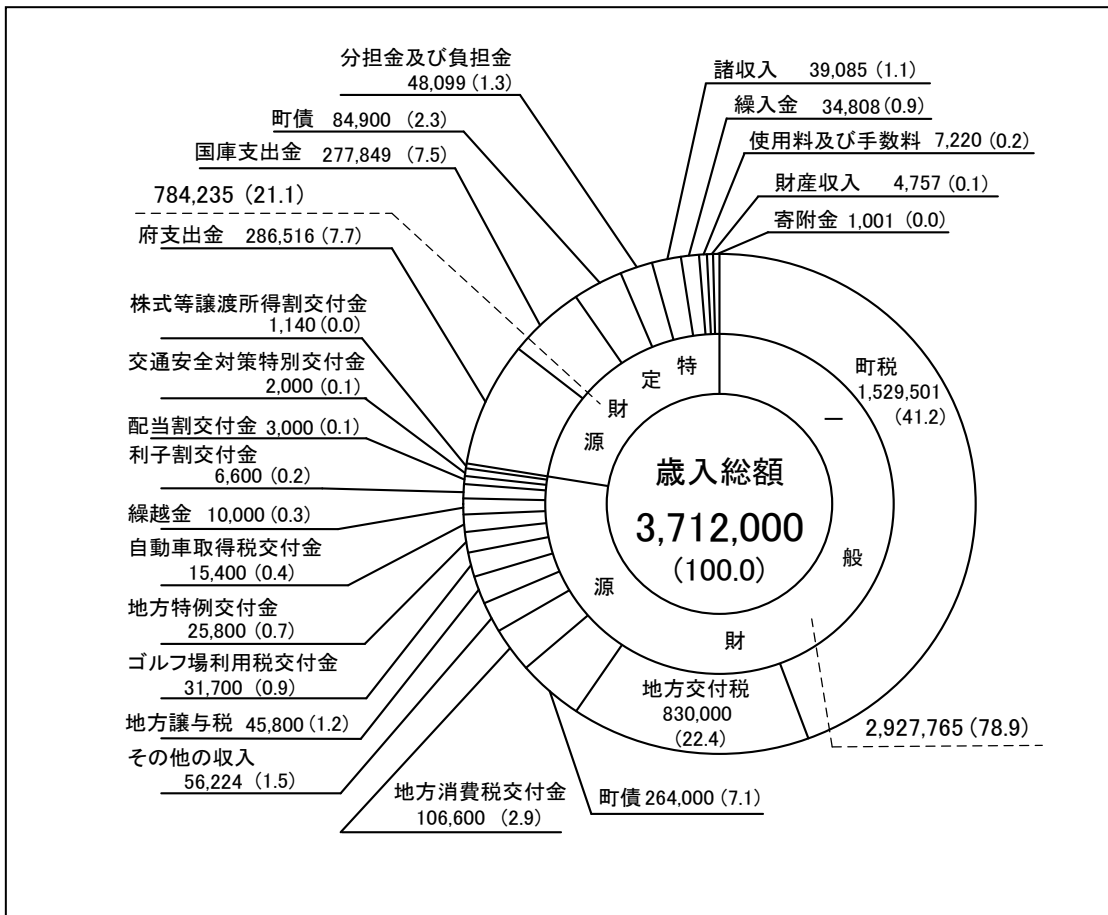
分担金及び負担金
48,099 (1.3)

町債 84,900 (2.3)

国庫支出金 277,849 (7.5)

784,235 (21.1)

府支出金 286,516 (7.7)

株式等譲渡所得割交付金
1,140 (0.0)

交通安全対策特別交付金
2,000 (0.1)

配当割交付金 3,000 (0.1)

利子割交付金
6,600 (0.2)

繰越金 10,000 (0.3)

自動車取得税交付金
15,400 (0.4)

地方特例交付金
25,800 (0.7)

ゴルフ場利用税交付金
31,700 (0.9)

地方譲与税 45,800 (1.2)

その他の収入
56,224 (1.5)

地方消費税交付金
106,600 (2.9)

町債 264,000 (7.1)

諸収入 39,085 (1.1)

繰入金 34,808 (0.9)

使用料及び手数料 7,220 (0.2)

財産収入 4,757 (0.1)

寄附金 1,001 (0.0)

特定財源

町税
1,529,501
(41.2)

一般財源

歳入総額
3,712,000
(100.0)

地方交付税
830,000
(22.4)

2,927,765 (78.9)